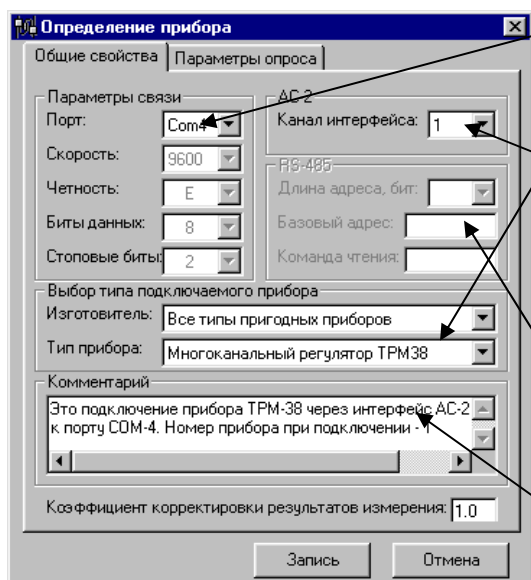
Определение прибора

Общие свойства | Параметры опроса

Параметры связи
Порт: Com4
Скорость: 9600
Четность: E
Биты данных: 8
Стоповые биты: 2

AC-2
Канал интерфейса: 1

RS-485
Длина адреса, бит:
Базовый адрес:
Команда чтения:

Выбор типа подключаемого прибора
Изготовитель: Все типы пригодных приборов
Тип прибора: Многоканальный регулятор ТРМ38

Комментарий
Это подключение прибора ТРМ-38 через интерфейс АС-2 к порту COM-4. Номер прибора при подключении - 1

Коэффициент корректировки результатов измерения: 1.0

Запись
Отмена